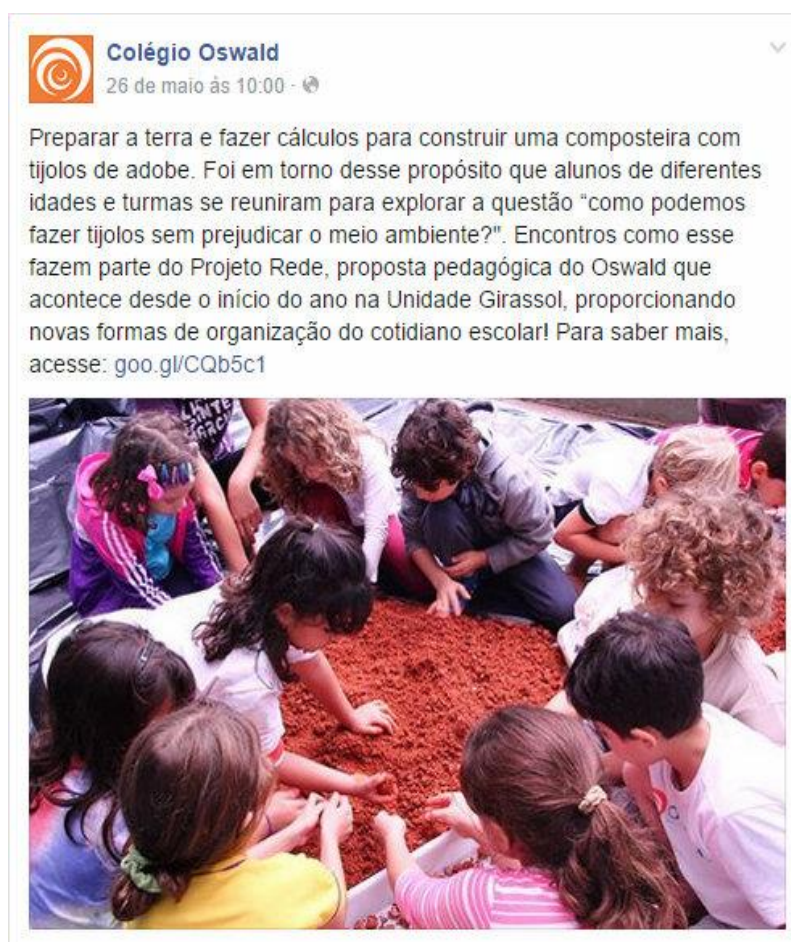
Colégio Oswald
26 de maio às 10:00 ·

Preparar a terra e fazer cálculos para construir uma composteira com tijolos de adobe. Foi em torno desse propósito que alunos de diferentes idades e turmas se reuniram para explorar a questão “como podemos fazer tijolos sem prejudicar o meio ambiente?". Encontros como esse fazem parte do Projeto Rede, proposta pedagógica do Oswald que acontece desde o início do ano na Unidade Girassol, proporcionando novas formas de organização do cotidiano escolar! Para saber mais, acesse: goo.gl/CQb5c1